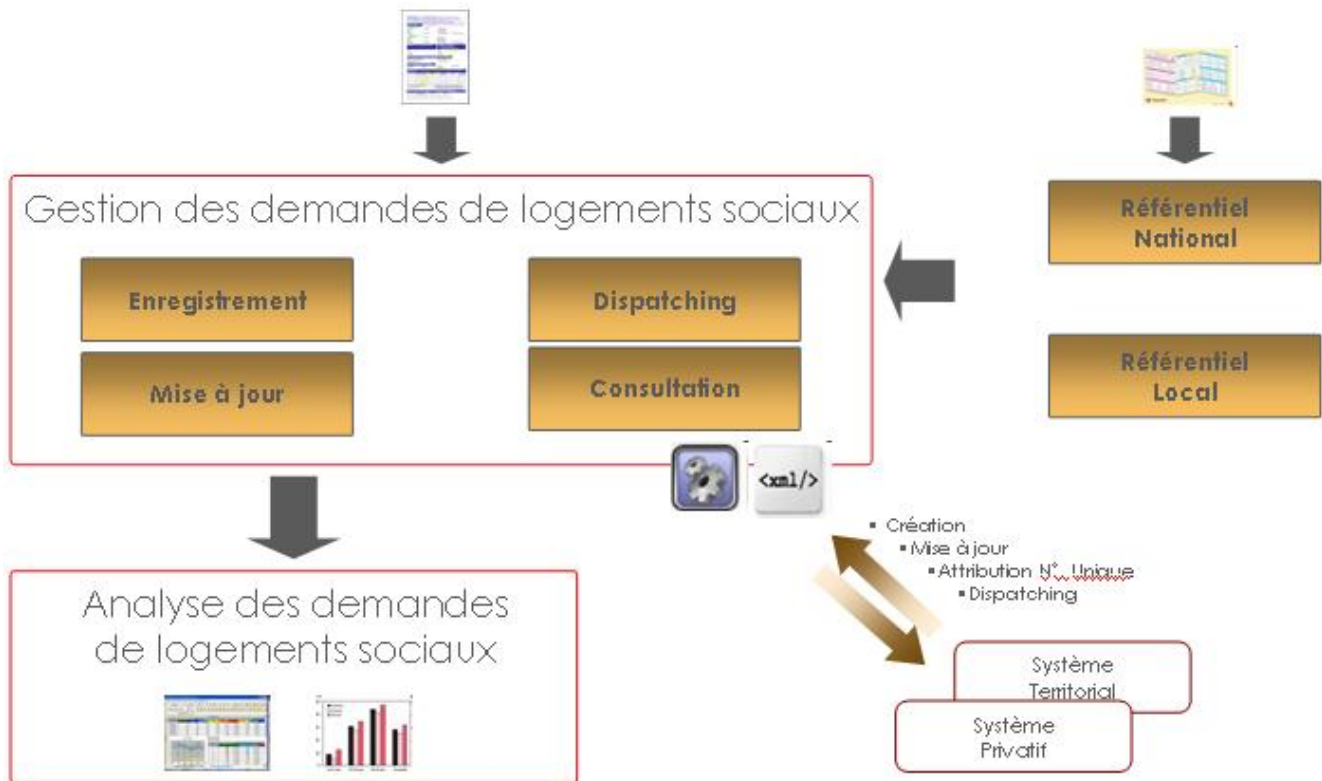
Gestion des demandes de logements sociaux

Enregistrement

Dispatching

Mise à jour

Consultation

Référentiel National

Référentiel Local

<xml/>

- Création
- Mise à jour
- Attribution N° Unique
- Dispatching

Système Territorial

Système Privatif

Analyse des demandes de logements sociaux